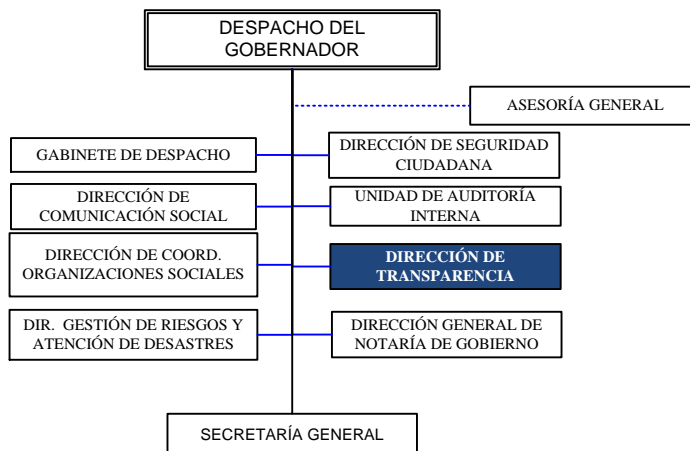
DESPACHO DEL GOBERNADOR

ASESORÍA GENERAL

GABINETE DE DESPACHO

DIRECCIÓN DE SEGURIDAD CIUDADANA

DIRECCIÓN DE COMUNICACIÓN SOCIAL

UNIDAD DE AUDITORÍA INTERNA

DIRECCIÓN DE COORD. ORGANIZACIONES SOCIALES

DIRECCIÓN DE TRANSPARENCIA

DIR. GESTIÓN DE RIESGOS Y ATENCIÓN DE DESASTRES

DIRECCIÓN GENERAL DE NOTARÍA DE GOBIERNO

SECRETARÍA GENERAL